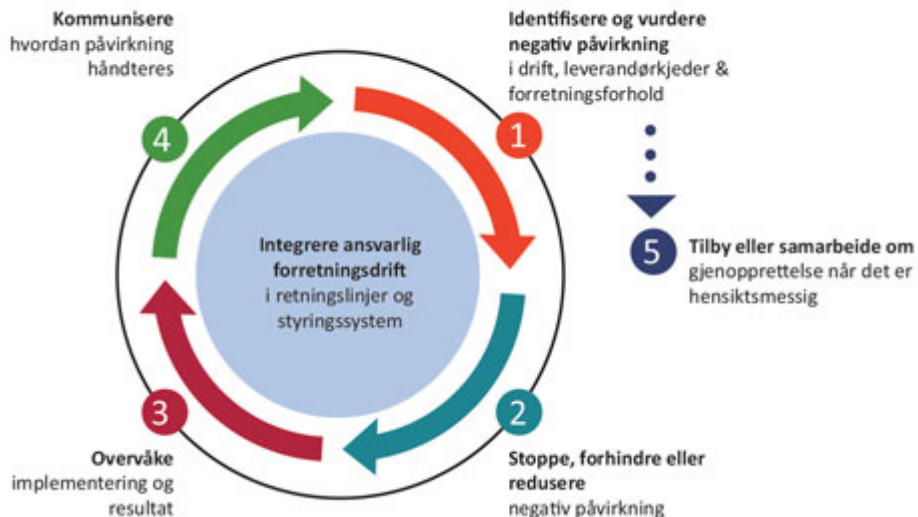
Kommunisere
hvordan påvirkning håndteres

Identifisere og vurdere negativ påvirkning
i drift, leverandørkjeder & forretningsforhold

1

4

Integrere ansvarlig forretningsdrift
i retningslinjer og styringssystem

5

Tilby eller samarbeide om
gjenopprettelse når det er hensiktsmessig

3

2

Overvåke
implementering og resultat

Stoppe, forhindre eller redusere
negativ påvirkning